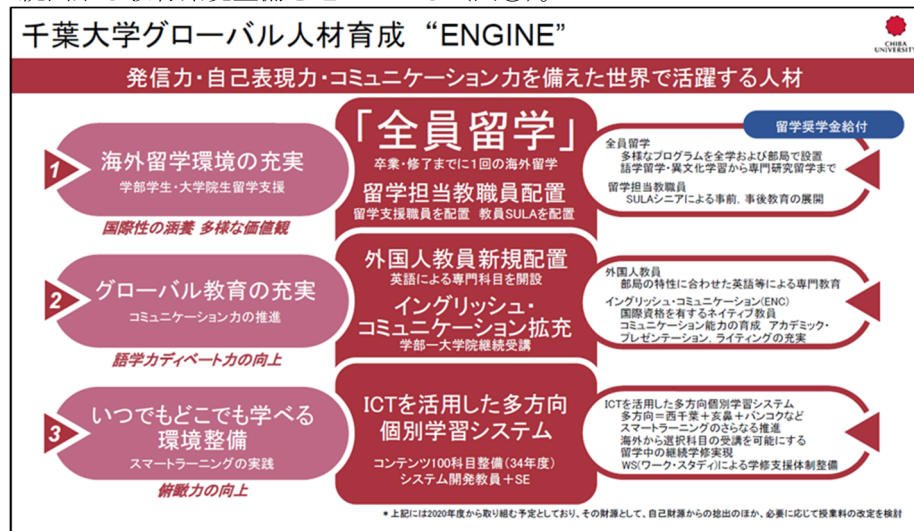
千葉大学グローバル人材育成“ENGINE”

CHIBA UNIVERSITY

発信力・自己表現力・コミュニケーション力を備えた世界で活躍する人材

1 海外留学環境の充実
学部学生・大学院生留学支援
国際性の涵養 多様な価値観

「全員留学」
卒業・修了までに1回の海外留学
留学担当教職員配置
留学支援職員を配置 教員SULAを配置

留学奨学金給付
全員留学
多様なプログラムを全学および部局で設置
語学留学・異文化学習から専門研究留学まで
留学担当教職員
SULAシニアによる事前、事後教育の展開

2 グローバル教育の充実
コミュニケーション力の推進
語学力ディベート力の向上

外国人教員新規配置
英語による専門科目を開設
イングリッシュ・コミュニケーション拡充
学部一大学院継続受講

外国人教員
部局の特性に合わせた英語等による専門教育
イングリッシュ・コミュニケーション(ENC)
国際資格を有するネイティブ教員
コミュニケーション能力の育成 アカデミック・プレゼンテーション、ライティングの充実

3 いつでもどこでも学べる環境整備
スマートラーニングの実践
俯瞰力の向上

ICTを活用した多方向個別学習システム
コンテンツ100科目整備（34年度）
システム開発教員＋SE

ICTを活用した多方向個別学習システム
多方向＝西千葉＋亥鼻＋バンコクなど
スマートラーニングのさらなる推進
海外から選択科目の受講を可能にする
留学中の継続学修実現
WS(ワーク・スタディ)による学修支援体制整備

＊上記には2020年度から取り組む予定としており、その財源として、自己財源からの捻出のほか、必要に応じて授業料の改定を検討